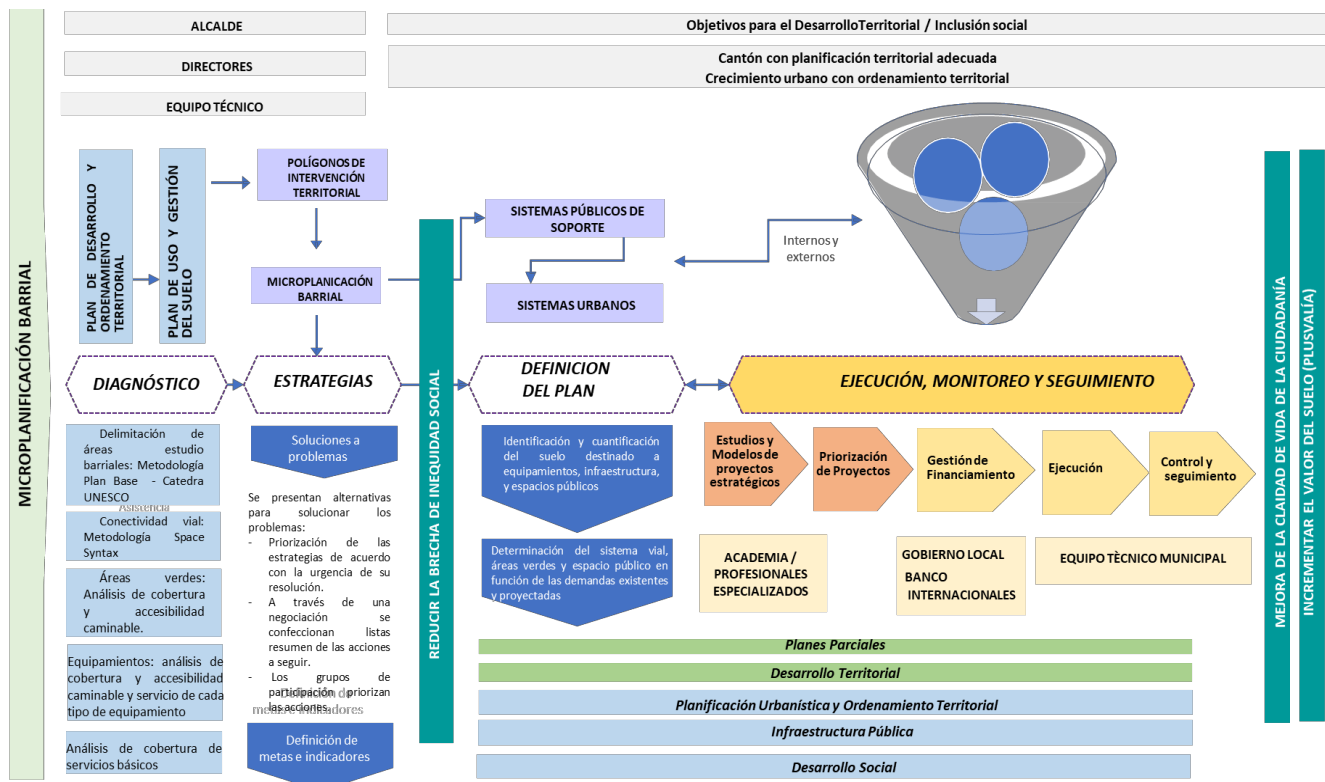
MICROPLANIFICACIÓN BARRIAL

ALCALDE

DIRECTORES

EQUIPO TÉCNICO

Objetivos para el DesarrolloTerritorial / Inclusión social

Cantón con planificación territorial adecuada
Crecimiento urbano con ordenamiento territorial

PLAN DE DESARROLLO Y ORDENAMIENTO TERRITORIAL

PLAN DE USO Y GESTIÓN DEL SUELO

POLÍGONOS DE INTERVENCIÓN TERRITORIAL

MICROPLANICACIÓN BARRIAL

SISTEMAS PÚBLICOS DE SOPORTE

SISTEMAS URBANOS

Internos y externos

DIAGNÓSTICO

ESTRATEGIAS

REDUCIR LA BRECHA DE INEQUIDAD SOCIAL

DEFINICION DEL PLAN

EJECUCIÓN, MONITOREO Y SEGUIMIENTO

MEJORA DE LA CLAIDAD DE VIDA DE LA CIUDADANÍA

INCREMENTAR EL VALOR DEL SUELO (PLUSVALÍA)

Delimitación de áreas estudio barriales: Metodología Plan Base - Catedra UNESCO

Asistencia

Conectividad vial: Metodología Space Syntax

Áreas verdes: Análisis de cobertura y accesibilidad caminable.

Equipamientos: análisis de cobertura y accesibilidad caminable y servicio de cada tipo de equipamiento

Análisis de cobertura de servicios básicos

Soluciones a problemas

Se presentan alternativas para solucionar los problemas:
- Priorización de las estrategias de acuerdo con la urgencia de su resolución.
- A través de una negociación se confeccionan listas resumen de las acciones a seguir.
- Los grupos de participación priorizan las acciones.

Definición de metas e indicadores

Definición de metas e indicadores

Identificación y cuantificación del suelo destinado a equipamientos, infraestructura, y espacios públicos

Determinación del sistema vial, áreas verdes y espacio público en función de las demandas existentes y proyectadas

Estudios y Modelos de proyectos estratégicos

Priorización de Proyectos

Gestión de Financiamiento

Ejecución

Control y seguimiento

ACADEMIA / PROFESIONALES ESPECIALIZADOS

GOBIERNO LOCAL
BANCO INTERNACIONALES

EQUIPO TÈCNICO MUNICIPAL

Planes Parciales

Desarrollo Territorial

Planificación Urbanística y Ordenamiento Territorial

Infraestructura Pública

Desarrollo Social